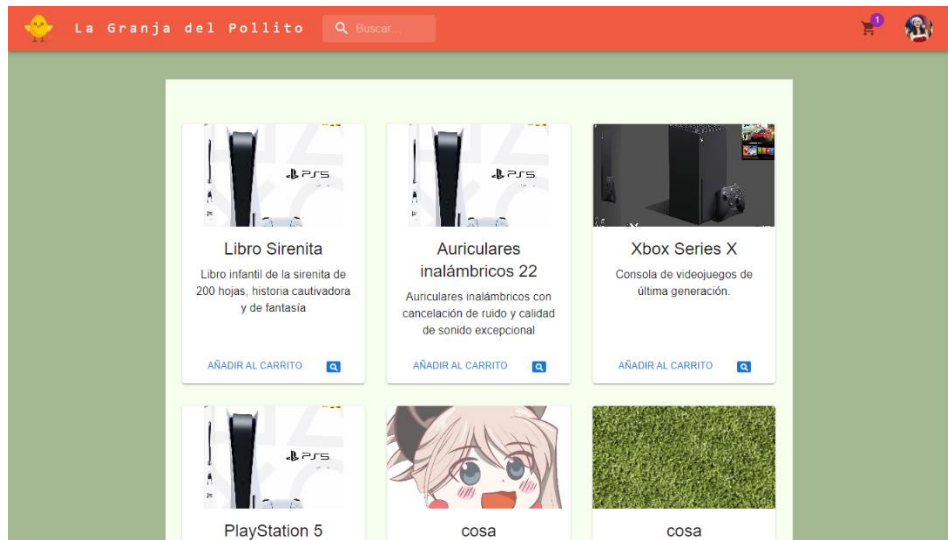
La Granja del Pollito

Buscar...

1

PS5

Libro Sirenita

Libro infantil de la sirenita de 200 hojas, historia cautivadora y de fantasía

AÑADIR AL CARRITO

PS5

Auriculares inalámbricos 22

Auriculares inalámbricos con cancelación de ruido y calidad de sonido excepcional

AÑADIR AL CARRITO

Xbox Series X

Consola de videojuegos de última generación.

AÑADIR AL CARRITO

PS5

PlayStation 5

cosa

cosa